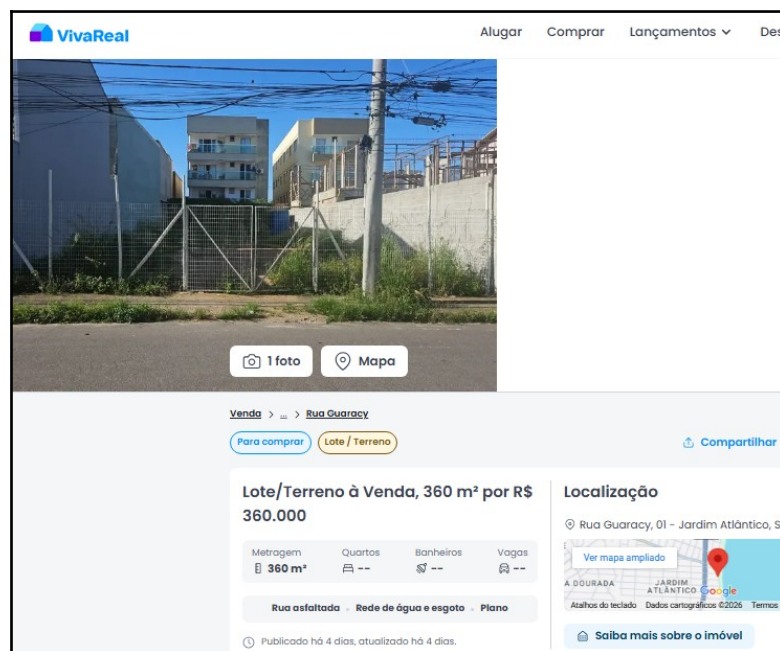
VivaReal

Alugar Comprar Lançamentos Des

1 foto Mapa

Venda > ... > Rua Guaracy

Para comprar Lote / Terreno

Compartilhar

Lote/Terreno à Venda, 360 m² por R$ 360.000

| Metragem | Quartos | Banheiros | Vagas |
|---|---|---|---|
| 360 m² | -- | -- | -- |

Rua asfaltada · Rede de água e esgoto · Plano

Publicado há 4 dias, atualizado há 4 dias.

Localização

Rua Guaracy, 01 - Jardim Atlântico, S

Ver mapa ampliado

A DOURADA JARDIM ATLÂNTICO Google

Atalhos do teclado Dados cartográficos ©2026 Termos

Saiba mais sobre o imóvel